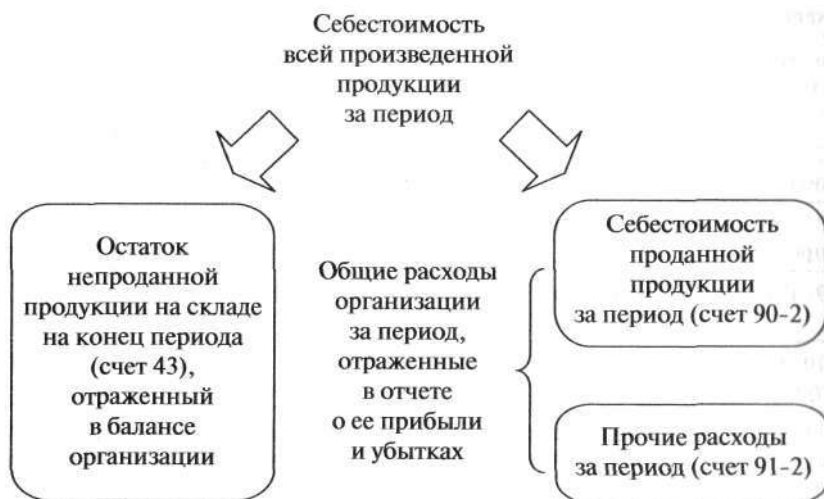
Себестоимость всей произведенной продукции за период

Остаток непроданной продукции на складе на конец периода (счет 43), отраженный в балансе организации

Общие расходы организации за период, отраженные в отчете о ее прибыли и убытках

Себестоимость проданной продукции за период (счет 90-2)

Прочие расходы за период (счет 91-2)